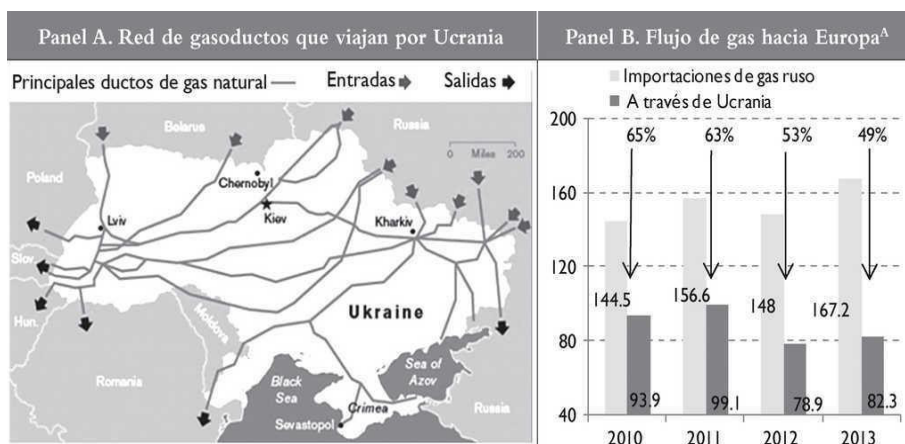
Panel A. Red de gasoductos que viajan por Ucrania

Principales ductos de gas natural — Entradas ➡ Salidas ➡

Belarus
Russia
Poland
0 Miles 200
Chernobyl
Lviv
Kiev
Kharkiv
Slov.
Hun.
Moldova
Ukraine
Romania
Black Sea
Sea of Azov
Crimea
Sevastopol
Russia

Panel B. Flujo de gas hacia Europa$^A$

Importaciones de gas ruso
A través de Ucrania

200
160
120
80
40

65%
63%
53%
49%

144.5
93.9
156.6
99.1
148
78.9
167.2
82.3

2010
2011
2012
2013